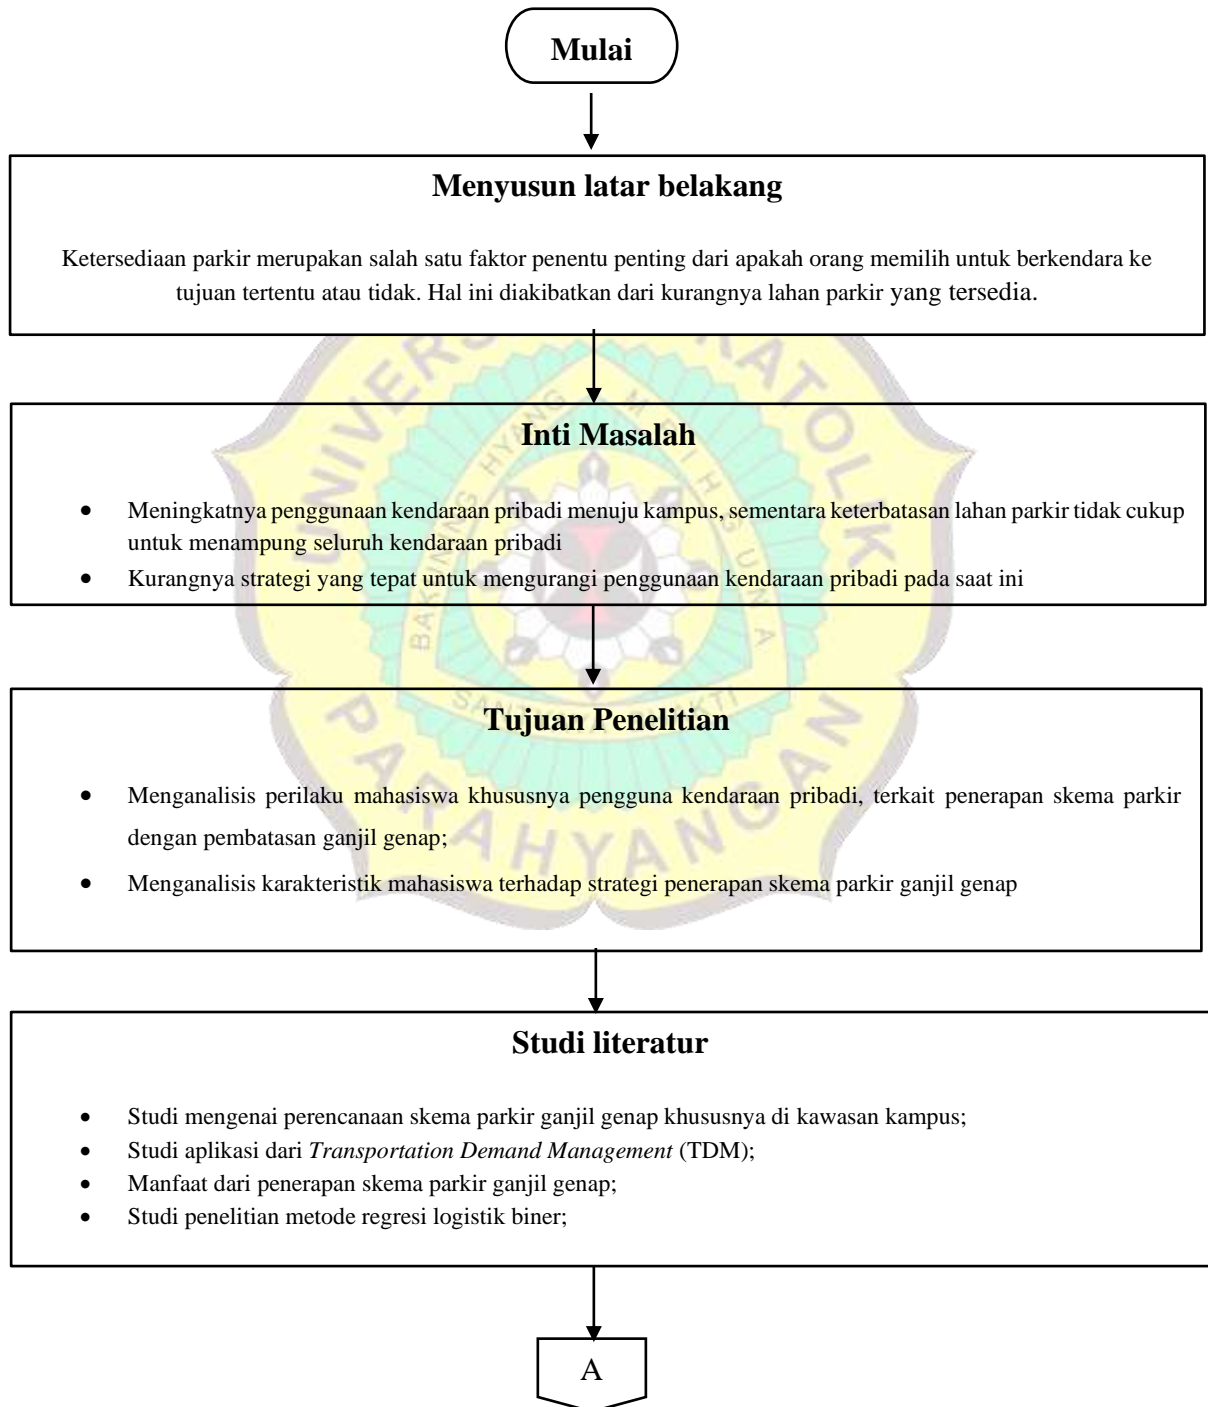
Mulai

Menyusun latar belakang

Ketersediaan parkir merupakan salah satu faktor penentu penting dari apakah orang memilih untuk berkendara ke tujuan tertentu atau tidak. Hal ini diakibatkan dari kurangnya lahan parkir yang tersedia.

Inti Masalah

- Meningkatnya penggunaan kendaraan pribadi menuju kampus, sementara keterbatasan lahan parkir tidak cukup untuk menampung seluruh kendaraan pribadi
- Kurangnya strategi yang tepat untuk mengurangi penggunaan kendaraan pribadi pada saat ini

Tujuan Penelitian

- Menganalisis perilaku mahasiswa khususnya pengguna kendaraan pribadi, terkait penerapan skema parkir dengan pembatasan ganjil genap;
- Menganalisis karakteristik mahasiswa terhadap strategi penerapan skema parkir ganjil genap

Studi literatur

- Studi mengenai perencanaan skema parkir ganjil genap khususnya di kawasan kampus;
- Studi aplikasi dari *Transportation Demand Management* (TDM);
- Manfaat dari penerapan skema parkir ganjil genap;
- Studi penelitian metode regresi logistik biner;

A